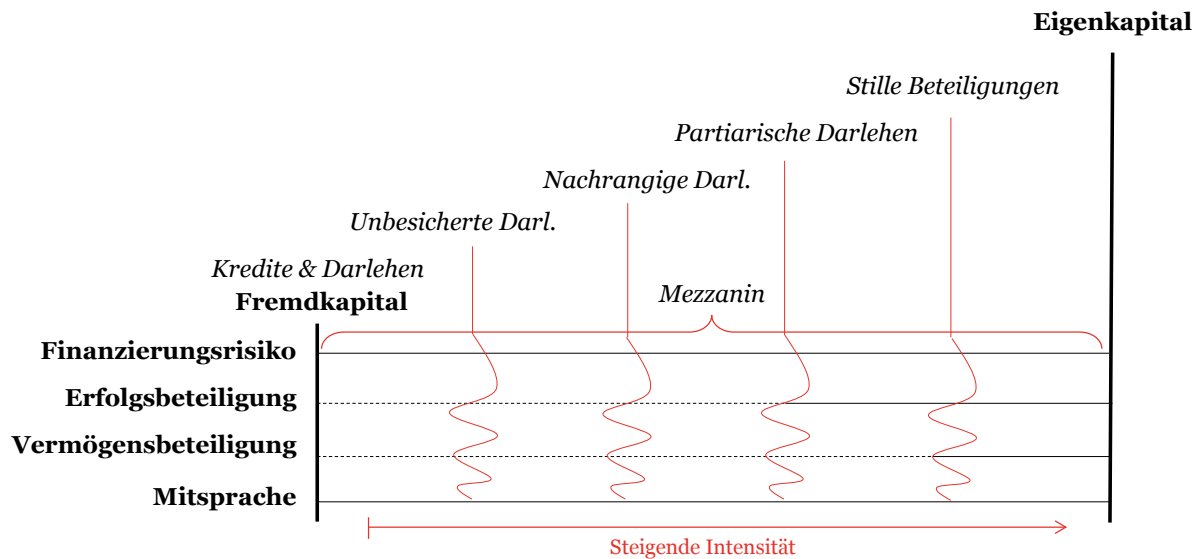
Eigenkapital

Stille Beteiligungen

Partiarische Darlehen

Nachrangige Darl.

Unbesicherte Darl.

Kredite & Darlehen

Fremdkapital

Mezzanin

Finanzierungsrisiko

Erfolgsbeteiligung

Vermögensbeteiligung

Mitsprache

Steigende Intensität